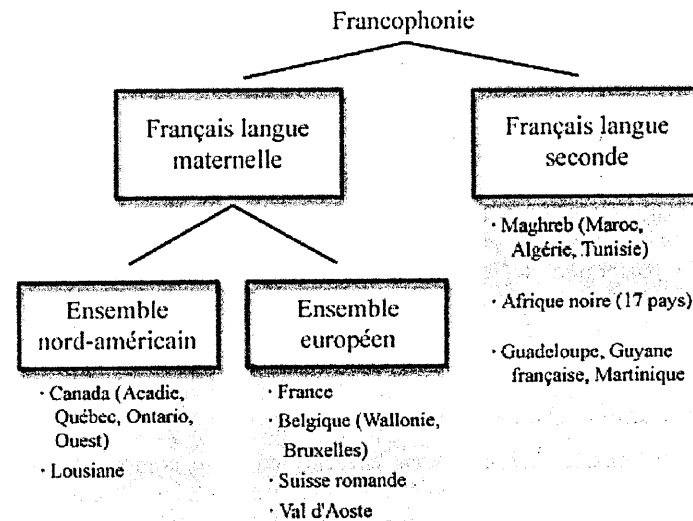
Francophonie

Français langue maternelle

Français langue seconde

· Maghreb (Maroc, Algérie, Tunisie)

· Afrique noire (17 pays)

· Guadeloupe, Guyane française, Martinique

Ensemble nord-américain

Ensemble européen

· Canada (Acadie, Québec, Ontario, Ouest)

· Lousiane

· France

· Belgique (Wallonie, Bruxelles)

· Suisse romande

· Val d'Aoste